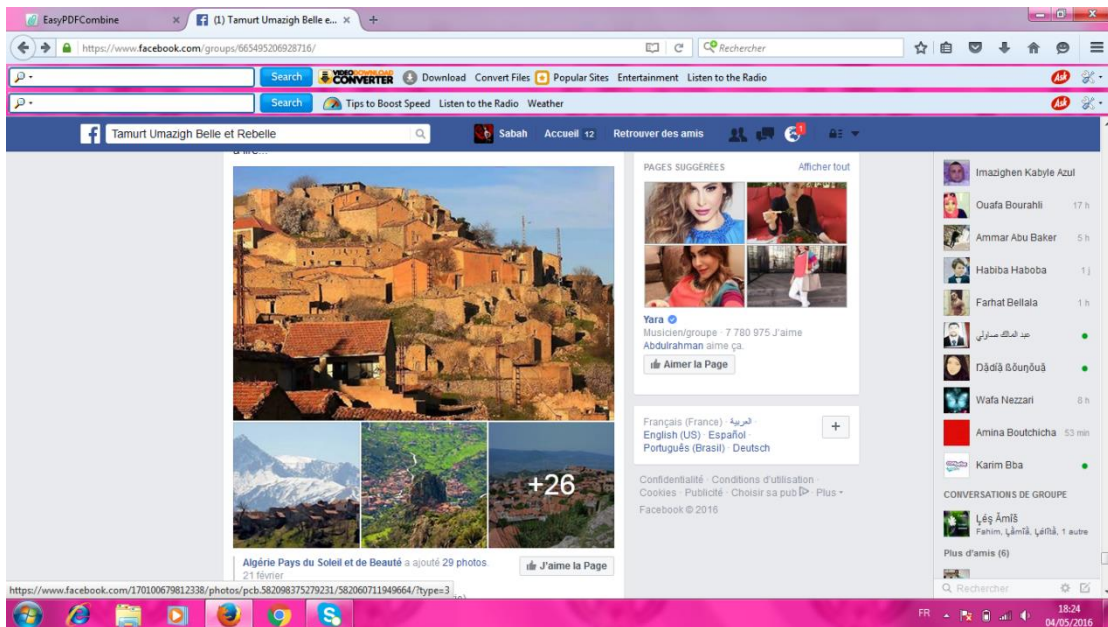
EasyPDFCombine
(1) Tamurt Umazigh Belle e...
https://www.facebook.com/groups/665495206928716/
Rechercher
Search
VIDEO DOWNLOAD CONVERTER
Download Convert Files Popular Sites Entertainment Listen to the Radio
Search
Tips to Boost Speed Listen to the Radio Weather
Tamurt Umazigh Belle et Rebelle
Sabah Accueil 12 Retrouver des amis

+26
Algérie Pays du Soleil et de Beauté a ajouté 29 photos.
21 février
J'aime la Page

PAGES SUGGÉRÉES Afficher tout
Yara
Musicien/groupe · 7 780 975 J'aime
Abdulrahman aime ça.
Aimer la Page

Français (France) · العربية · English (US) · Español · Português (Brasil) · Deutsch
Confidentialité · Conditions d'utilisation · Cookies · Publicité · Choisir sa pub · Plus ·
Facebook © 2016

Imazighen Kabyle Azul
Ouafa Bourahli 17 h
Ammar Abu Baker 5 h
Habiba Haboba 1 j
Farhat Bellala 1 h
عبد المالك صاوتي
Dâdîâ ßôuŋôuâ
Wafa Nezzari 8 h
Amina Boutchicha 53 min
Karim Bba
CONVERSATIONS DE GROUPE
Ļéş Ämîš
Fahim, Ļämîã, Ļéfîã, 1 autre
Plus d'amis (6)
Rechercher

https://www.facebook.com/170100679812338/photos/pcb.582098375279231/582060711949664/?type=3
FR 18:24 04/05/2016